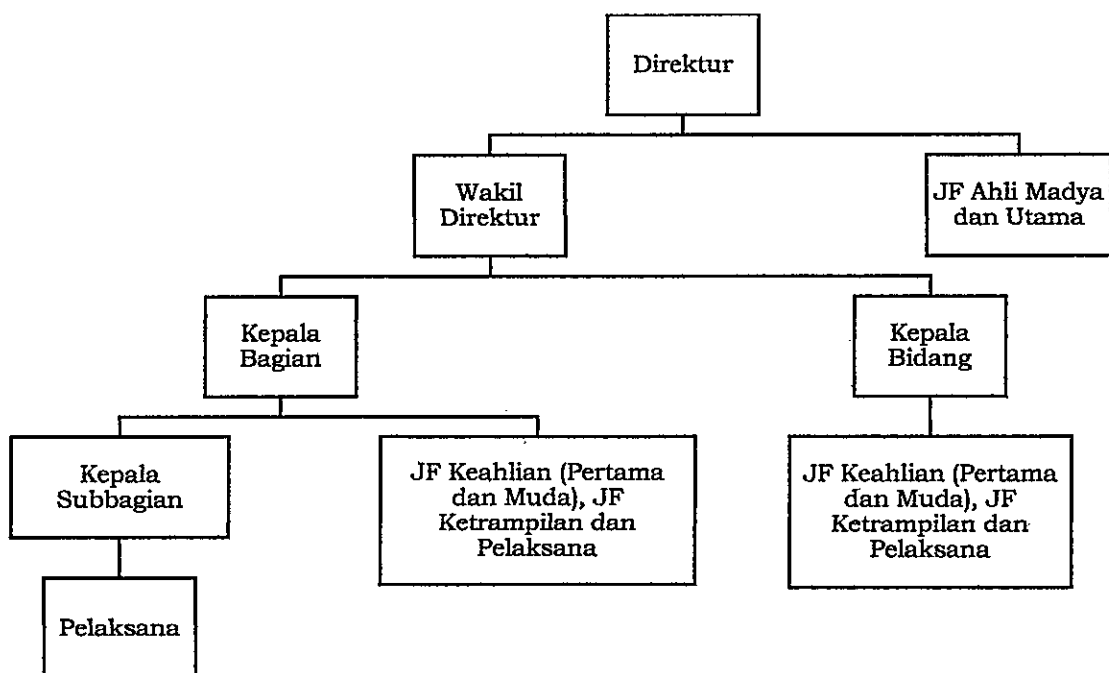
Direktur

Wakil Direktur

JF Ahli Madya dan Utama

Kepala Bagian

Kepala Bidang

Kepala Subbagian

JF Keahlian (Pertama dan Muda), JF Ketrampilan dan Pelaksana

JF Keahlian (Pertama dan Muda), JF Ketrampilan dan Pelaksana

Pelaksana